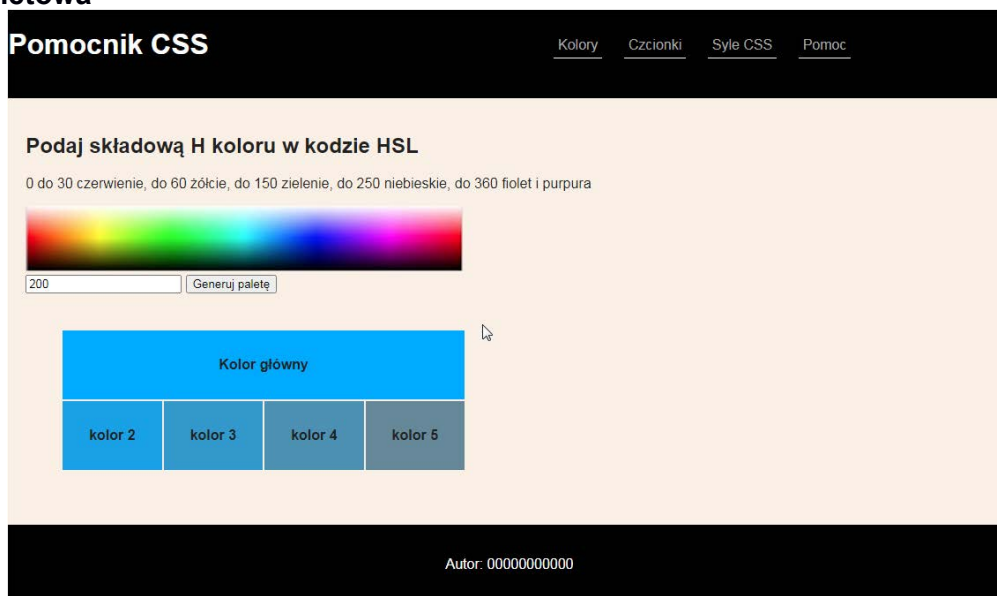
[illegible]stowa

Pomocnik CSS

Kolory Czcionki Syle CSS Pomoc

Podaj składową H koloru w kodzie HSL

0 do 30 czerwienie, do 60 żółcie, do 150 zielenie, do 250 niebieskie, do 360 fiolet i purpura

200 Generuj paletę

Kolor główny

| kolor 2 | kolor 3 | kolor 4 | kolor 5 |
|---|---|---|---|

Autor: 00000000000